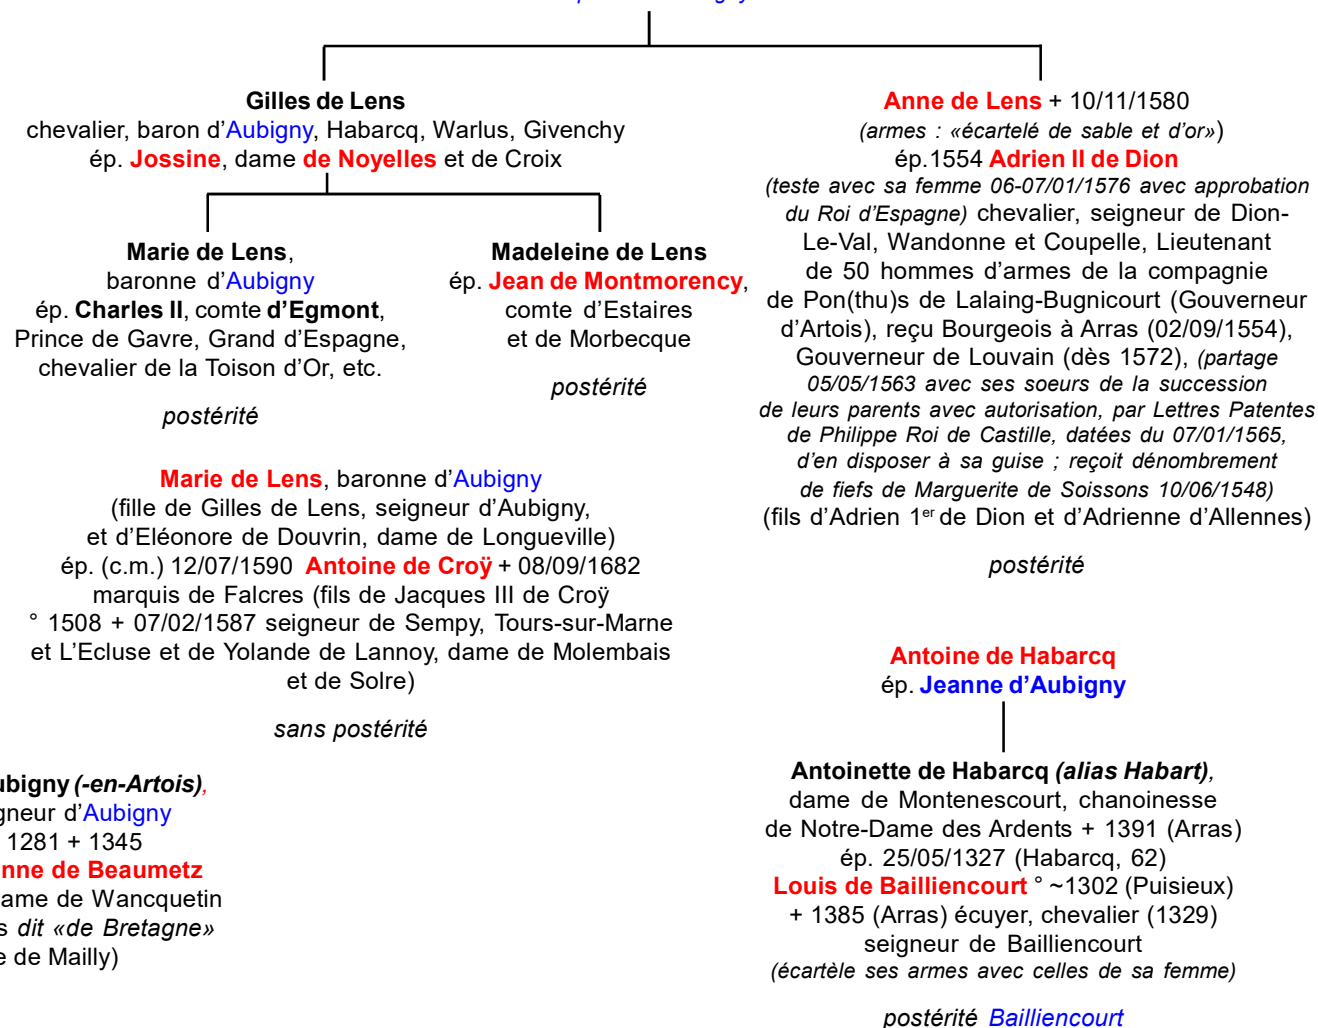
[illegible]

Gilles de Lens
chevalier, baron d'Aubigny, Habarcq, Warlus, Givenchy
ép. Jossine, dame de Noyelles et de Croix

Marie de Lens,
baronne d'Aubigny
ép. Charles II, comte d'Egmont,
Prince de Gavre, Grand d'Espagne,
chevalier de la Toison d'Or, etc.

postérité

Madeleine de Lens
ép. Jean de Montmorency,
comte d'Estaires
et de Morbecque

postérité

Anne de Lens + 10/11/1580
(armes : «écartelé de sable et d'or»)
ép.1554 Adrien II de Dion
(teste avec sa femme 06-07/01/1576 avec approbation du Roi d'Espagne) chevalier, seigneur de Dion-Le-Val, Wandonne et Coupelle, Lieutenant de 50 hommes d'armes de la compagnie de Pon(thu)s de Lalaing-Bugnicourt (Gouverneur d'Artois), reçu Bourgeois à Arras (02/09/1554), Gouverneur de Louvain (dès 1572), (partage 05/05/1563 avec ses soeurs de la succession de leurs parents avec autorisation, par Lettres Patentes de Philippe Roi de Castille, datées du 07/01/1565, d'en disposer à sa guise ; reçoit dénombrement de fiefs de Marguerite de Soissons 10/06/1548)
(fils d'Adrien 1$^{er}$ de Dion et d'Adrienne d'Allennes)

postérité

Marie de Lens, baronne d'Aubigny
(fille de Gilles de Lens, seigneur d'Aubigny, et d'Eléonore de Douvrin, dame de Longueville)
ép. (c.m.) 12/07/1590 Antoine de Croÿ + 08/09/1682
marquis de Falcres (fils de Jacques III de Croÿ ° 1508 + 07/02/1587 seigneur de Sempy, Tours-sur-Marne et L'Ecluse et de Yolande de Lannoy, dame de Molembais et de Solre)

sans postérité

Antoine de Habarcq
ép. Jeanne d'Aubigny

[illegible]ubigny (-en-Artois),
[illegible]gneur d'Aubigny
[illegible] 1281 + 1345
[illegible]nne de Beaumetz
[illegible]ame de Wancquetin
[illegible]s dit «de Bretagne»
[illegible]e de Mailly)

Antoinette de Habarcq (alias Habart),
dame de Montenescourt, chanoinesse de Notre-Dame des Ardents + 1391 (Arras)
ép. 25/05/1327 (Habarcq, 62)
Louis de Bailliencourt ° ~1302 (Puisieux)
+ 1385 (Arras) écuyer, chevalier (1329)
seigneur de Bailliencourt
(écartèle ses armes avec celles de sa femme)

postérité Bailliencourt